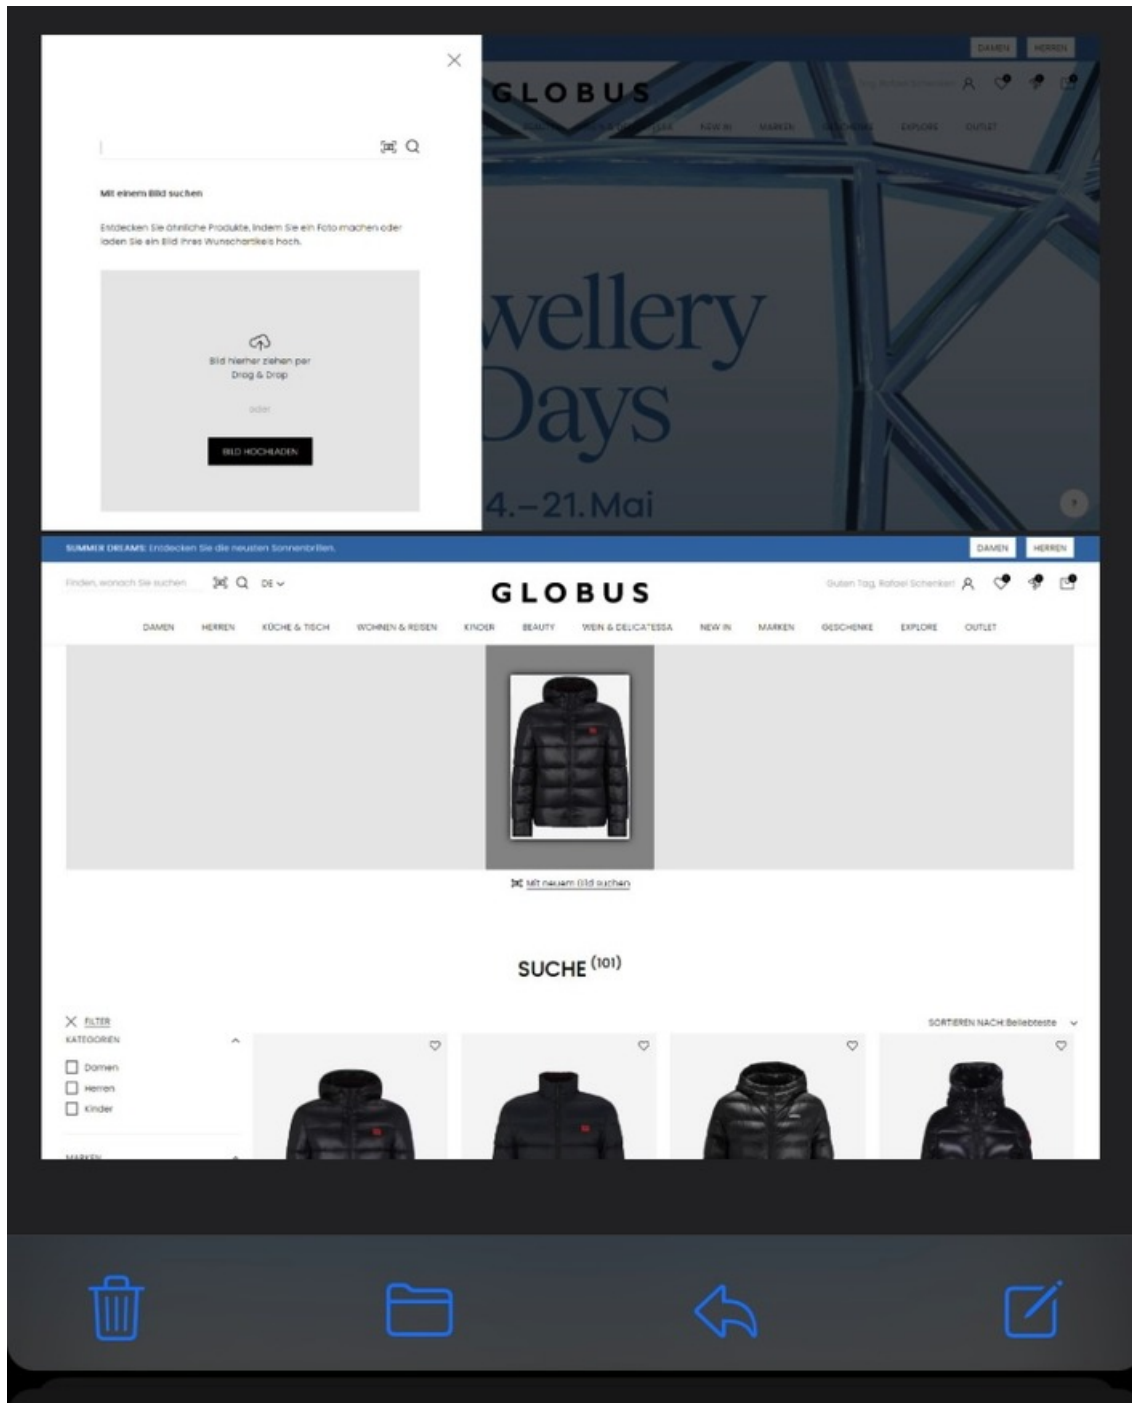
DAMEN HERREN

GLOBUS

NEW IN MARKEN GESCHENKE EXPLORE OUTLET

Mit einem Bild suchen

Entdecken Sie ähnliche Produkte, indem Sie ein Foto machen oder laden Sie ein Bild Ihres Wunschartikels hoch.

Bild hierher ziehen per Drag & Drop

oder

BILD HOCHLADEN

wellery Days

4.–21. Mai

SUMMER DREAMS Entdecken Sie die neusten Sonnenbrillen.

DAMEN HERREN

Finden, wonach Sie suchen DE

GLOBUS

Guten Tag, Rafael Schenker!

DAMEN HERREN KÜCHE & TISCH WOHNEN & REISEN KINDER BEAUTY WEIN & DELICATESSA NEW IN MARKEN GESCHENKE EXPLORE OUTLET

Mit neuem Bild suchen

SUCHE $^{(101)}$

FILTER

KATEGORIEN

Damen

Herren

Kinder

MARKEN

SORTIEREN NACH: Beliebteste